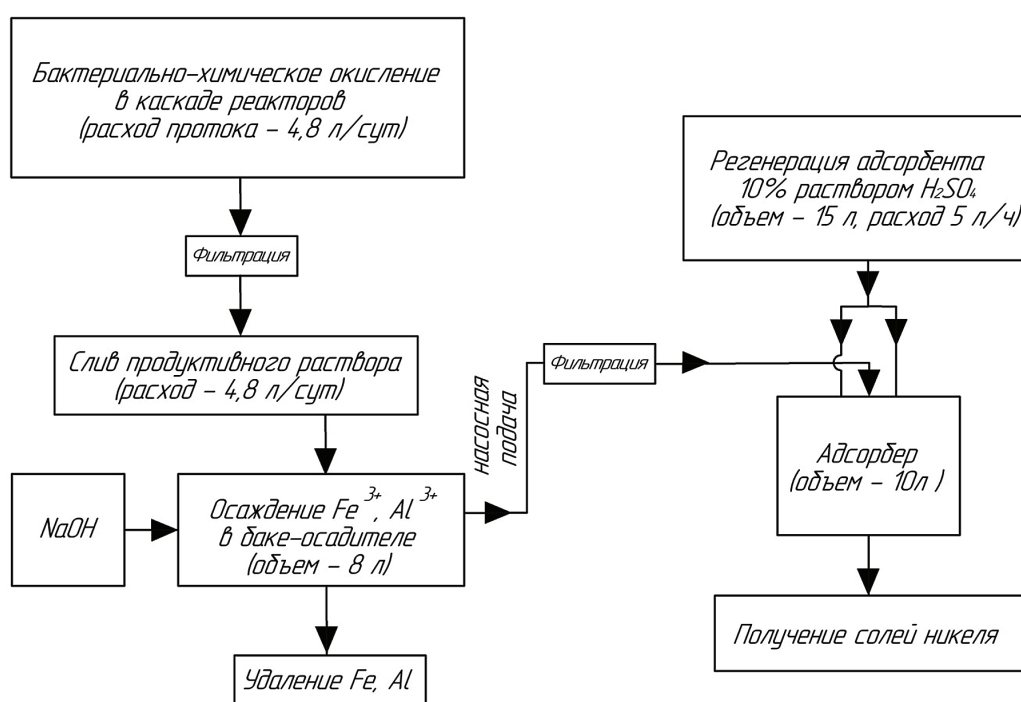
Бактериально-химическое окисление в каскаде реакторов (расход протока – 4,8 л/сут)

Фильтрация

Слив продуктивного раствора (расход – 4,8 л/сут)

NaOH

Осаждение $Fe^{3+}$, $Al^{3+}$ в баке-осадителе (объем – 8 л)

Удаление Fe, Al

насосная подача

Фильтрация

Регенерация адсорбента 10% раствором $H_2SO_4$ (объем – 15 л, расход 5 л/ч)

Адсорбер (объем – 10л )

Получение солей никеля